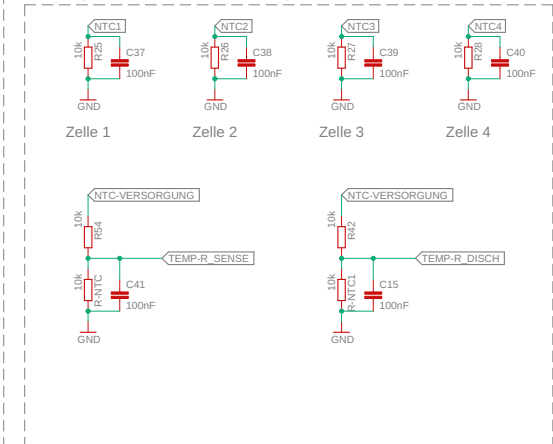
NTC1
10k
R25
C37
100nF
GND
Zelle 1

NTC2
10k
R26
C38
100nF
GND
Zelle 2

NTC3
10k
R27
C39
100nF
GND
Zelle 3

NTC4
10k
R28
C40
100nF
GND
Zelle 4

NTC-VERSORGUNG
10k
R54
TEMP-R_SENSE
10k
R-NTC
C41
100nF
GND

NTC-VERSORGUNG
10k
R42
TEMP-R_DISCH
10k
R-NTC1
C15
100nF
GND